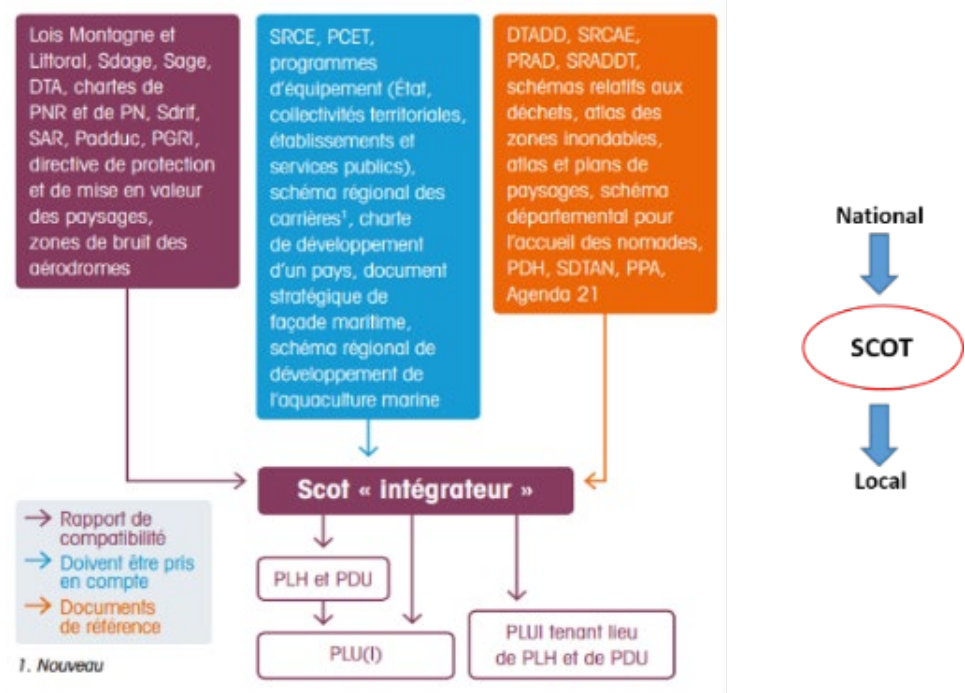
Lois Montagne et Littoral, Sdage, Sage, DTA, chartes de PNR et de PN, Sdrif, SAR, Padduc, PGRI, directive de protection et de mise en valeur des paysages, zones de bruit des aérodromes

SRCE, PCET, programmes d'équipement (État, collectivités territoriales, établissements et services publics), schéma régional des carrières¹, charte de développement d'un pays, document stratégique de façade maritime, schéma régional de développement de l'aquaculture marine

DTADD, SRCAE, PRAD, SRADDT, schémas relatifs aux déchets, atlas des zones inondables, atlas et plans de paysages, schéma départemental pour l'accueil des nomades, PDH, SDTAN, PPA, Agenda 21

Scot « intégrateur »

PLH et PDU

PLU(I)

PLUI tenant lieu de PLH et de PDU

Rapport de compatibilité
Doivent être pris en compte
Documents de référence

1. Nouveau

National

SCOT

Local